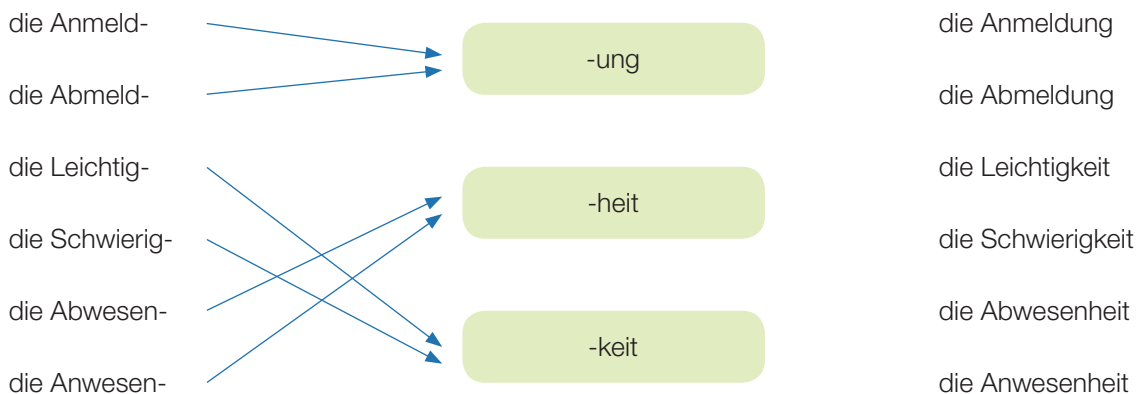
die Anmeld-

die Abmeld-

die Leichtig-

die Schwierig-

die Abwesen-

die Anwesen-

-ung

-heit

-keit

die Anmeldung

die Abmeldung

die Leichtigkeit

die Schwierigkeit

die Abwesenheit

die Anwesenheit